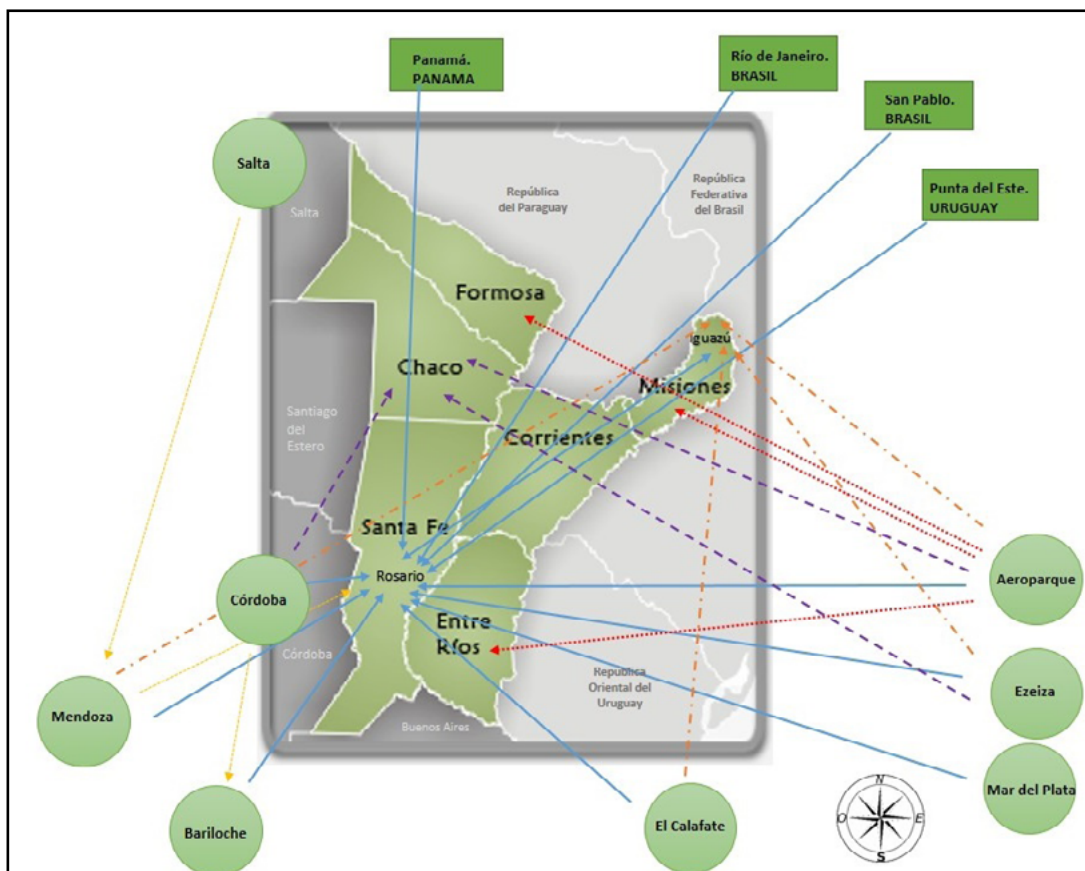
Panamá.
PANAMA

Río de Janeiro.
BRASIL

San Pablo.
BRASIL

Punta del Este.
URUGUAY

Salta

Salta

República del Paraguay

República Federativa del Brasil

Formosa

Iguazú

Chaco

Misiones

Santiago del Estero

Corrientes

Santa Fe

Rosario

Córdoba

Aeroparque

Entre Ríos

Córdoba

República Oriental del Uruguay

Mendoza

Ezeiza

Buenos Aires

Mar del Plata

Bariloche

El Calafate

N
O
E
S